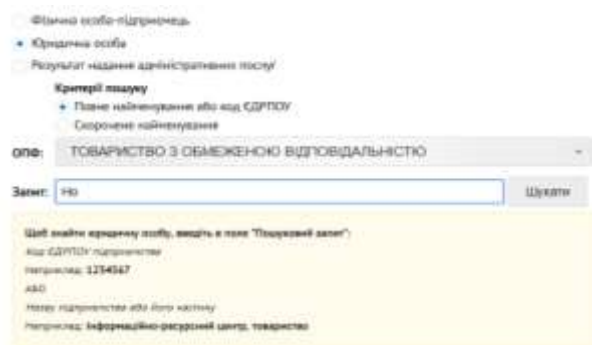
Фізична особа-підприємець

Юридична особа

Результат надання адміністративних послуг

Критерії пошуку

Повне найменування або код ЄДРПОУ

Скорочене найменування

ОПФ: ТОВАРИСТВО З ОБМЕЖЕНОЮ ВІДПОВІДАЛЬНІСТЮ

Запит: Но

Шукати

Щоб знайти юридичну особу, введіть в поле "Пошуковий запит":

Код ЄДРПОУ підприємства

Наприклад: 1234567

АБО

Назву підприємства або його частину

Наприклад: Інформаційно-ресурсний центр, товариство